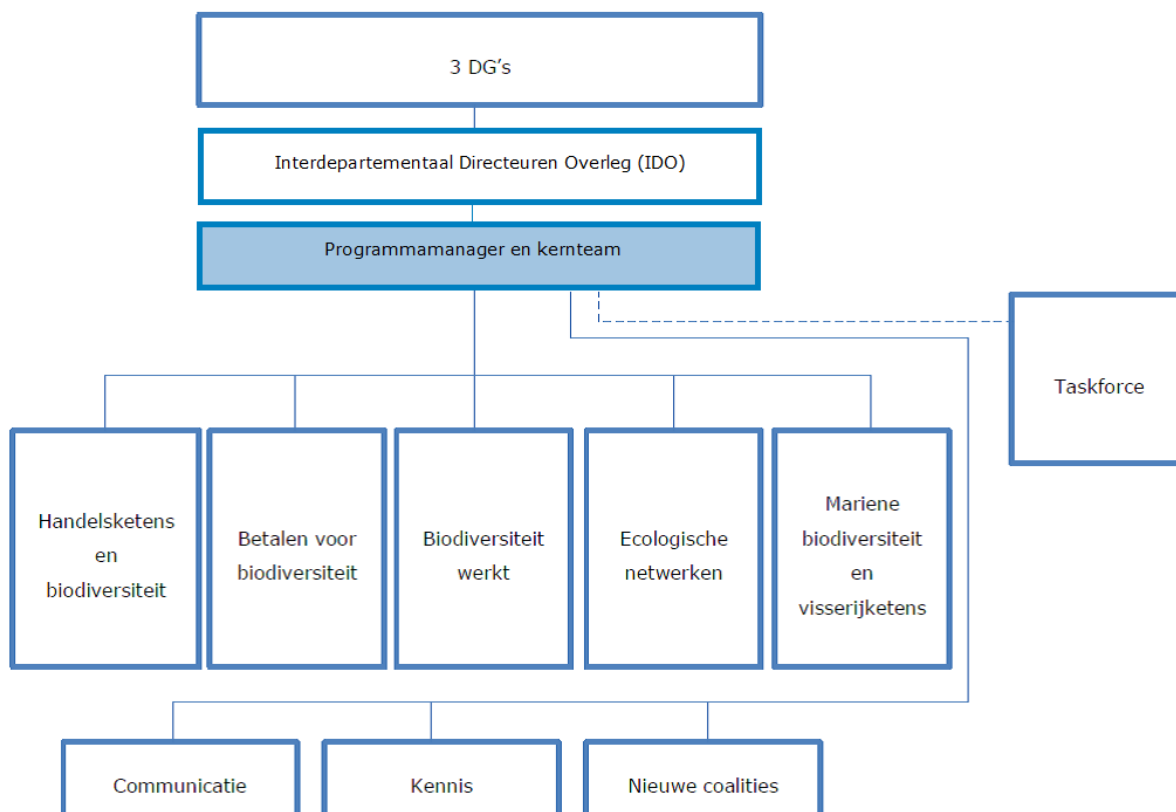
3 DG's

Interdepartementaal Directeuren Overleg (IDO)

Programmamanager en kernteam

Taskforce

Handelsketens en biodiversiteit

Betalen voor biodiversiteit

Biodiversiteit werkt

Ecologische netwerken

Mariene biodiversiteit en visserijketens

Communicatie

Kennis

Nieuwe coalities